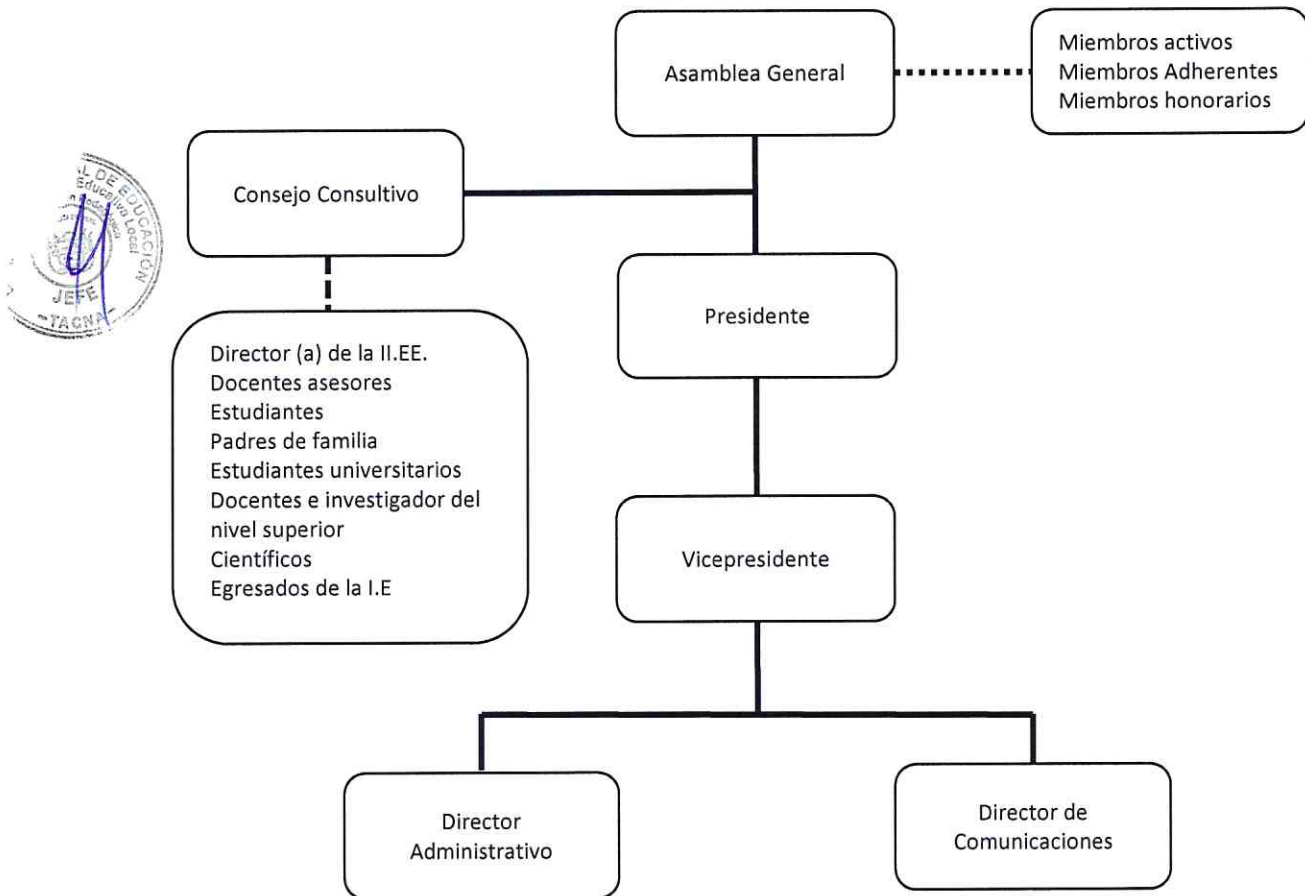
Asamblea General

Miembros activos
Miembros Adherentes
Miembros honorarios

Consejo Consultivo

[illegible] DE EDUCACIÓN
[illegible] Educativa Local
JEFE
TACNA

Director (a) de la II.EE.
Docentes asesores
Estudiantes
Padres de familia
Estudiantes universitarios
Docentes e investigador del nivel superior
Científicos
Egresados de la I.E

Presidente

Vicepresidente

Director Administrativo

Director de Comunicaciones